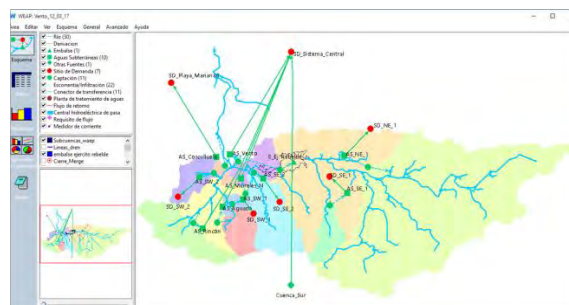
WEAP: Vento_12_03_17
Área Editar Ver Esquema General Avanzado Ayuda
Esquema
Río (33)
Derivación
Embalse (1)
Aguas Subterráneas (10)
Otras Fuentes (1)
Sitio de Demanda (7)
Captación (11)
Escorrentía/Infiltración (22)
Conector de transferencia (11)
Planta de tratamiento de aguas
Flujo de retorno
Central hidroeléctrica de pasa
Requisito de flujo
Medidor de corriente
Subcuencas_weap
Lineas_dren
embalse ejercito rebelde
Cierre_Merge
SD_Sistema_Central
SD_Playa_Marianao
SD_NE_1
AS_Cotorro
AS_Cocovillas
AS_Vento
AS_NE_1
AS_SE_1
AS_SE_1
AS_SW_2
AS_Morales_N
SD_SW_2
AS_SW_1
AS_Ariguanabo
SD_SE_2
SD_SW_1
AS_Anicón
Cuenca_Sur